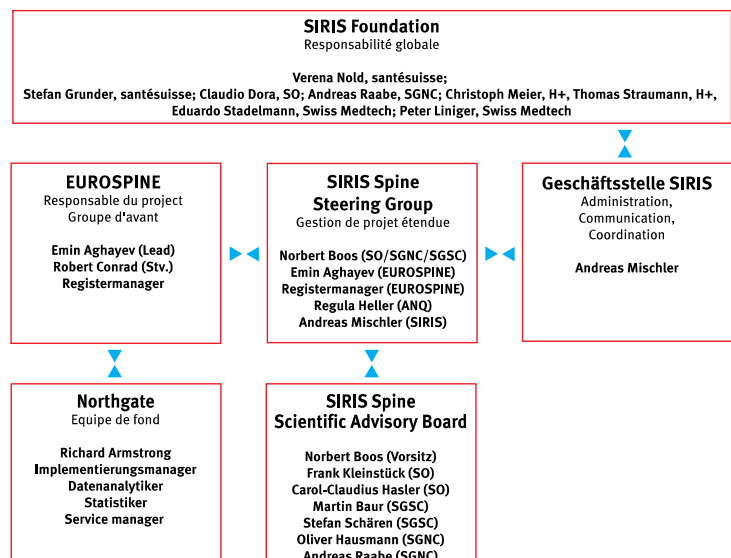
SIRIS Foundation
Responsabilité globale

Verena Nold, santésuisse;
Stefan Grunder, santésuisse; Claudio Dora, SO; Andreas Raabe, SGNC; Christoph Meier, H+, Thomas Straumann, H+,
Eduardo Stadelmann, Swiss Medtech; Peter Liniger, Swiss Medtech

EUROSPINE
Responsable du project
Groupe d'avant

Emin Aghayev (Lead)
Robert Conrad (Stv.)
Registermanager

SIRIS Spine
Steering Group
Gestion de projet étendue

Norbert Boos (SO/SGNC/SGSC)
Emin Aghayev (EUROSPINE)
Registermanager (EUROSPINE)
Regula Heller (ANQ)
Andreas Mischler (SIRIS)

Geschäftsstelle SIRIS
Administration,
Communication,
Coordination

Andreas Mischler

Northgate
Equipe de fond

Richard Armstrong
Implementierungsmanager
Datenanalytiker
Statistiker
Service manager

SIRIS Spine
Scientific Advisory Board

Norbert Boos (Vorsitz)
Frank Kleinstück (SO)
Carol-Claudius Hasler (SO)
Martin Baur (SGSC)
Stefan Schären (SGSC)
Oliver Hausmann (SGNC)
Andreas Raabe (SGNC)